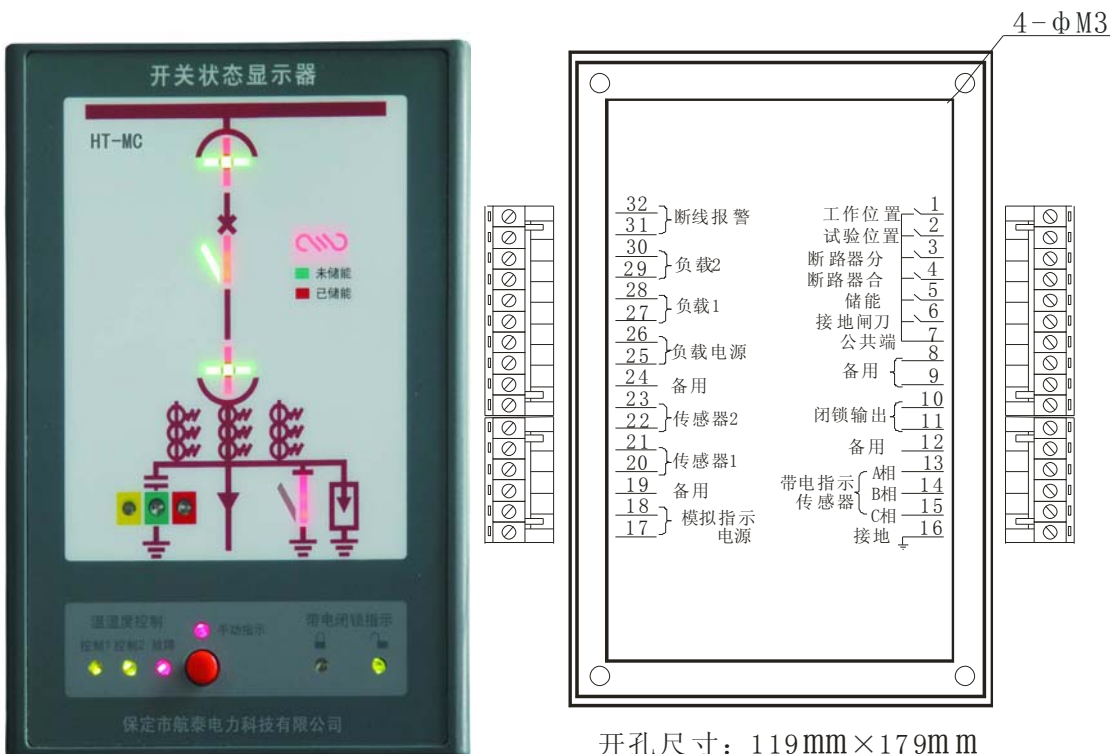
开关状态显示器

HT-MC

未储能
已储能

温湿度控制
控制1 控制2 故障
手动指示
带电闭锁指示

保定市航泰电力科技有限公司

4-ΦM3

32
31 断线报警
30
29 负载2
28
27 负载1
26
25 负载电源
24 备用
23
22 传感器2
21
20 传感器1
19 备用
18
17 模拟指示电源

工作位置 1
试验位置 2
断路器分 3
断路器合 4
储能 5
接地闸刀 6
公共端 7
备用 8
9
闭锁输出 10
11
备用 12
带电指示传感器 A相 13
B相 14
C相 15
接地 16

开孔尺寸：119mm×179mm